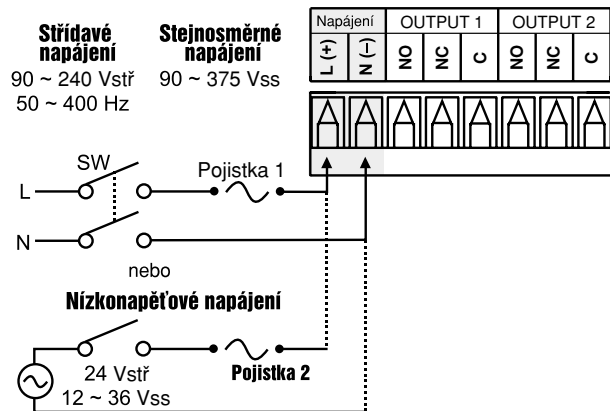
Střídavé napájení
90 ~ 240 Vstř
50 ~ 400 Hz

Stejnosměrné napájení
90 ~ 375 Vss

| Napájení | | OUTPUT 1 | | | OUTPUT 2 | | |
|---|---|---|---|---|---|---|---|
| L (+) | N (−) | NO | NC | C | NO | NC | C |

SW
Pojistka 1
L
N
nebo

Nízkonapěťové napájení
24 Vstř
12 ~ 36 Vss
Pojistka 2